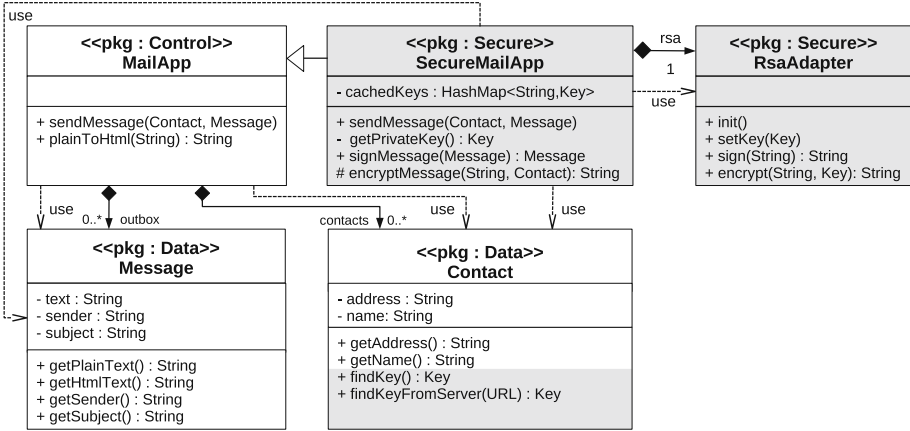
use

<<pkg : Control>>
MailApp

+ sendMessage(Contact, Message)
+ plainToHtml(String) : String

<<pkg : Secure>>
SecureMailApp

- cachedKeys : HashMap<String,Key>

+ sendMessage(Contact, Message)
- getPrivateKey() : Key
+ signMessage(Message) : Message
# encryptMessage(String, Contact): String

rsa
1
use

<<pkg : Secure>>
RsaAdapter

+ init()
+ setKey(Key)
+ sign(String) : String
+ encrypt(String, Key): String

use
0..*
outbox
contacts
0..*
use
use

<<pkg : Data>>
Message

- text : String
- sender : String
- subject : String

+ getPlainText() : String
+ getHtmlText() : String
+ getSender() : String
+ getSubject() : String

<<pkg : Data>>
Contact

- address : String
- name: String

+ getAddress() : String
+ getName() : String
+ findKey() : Key
+ findKeyFromServer(URL) : Key